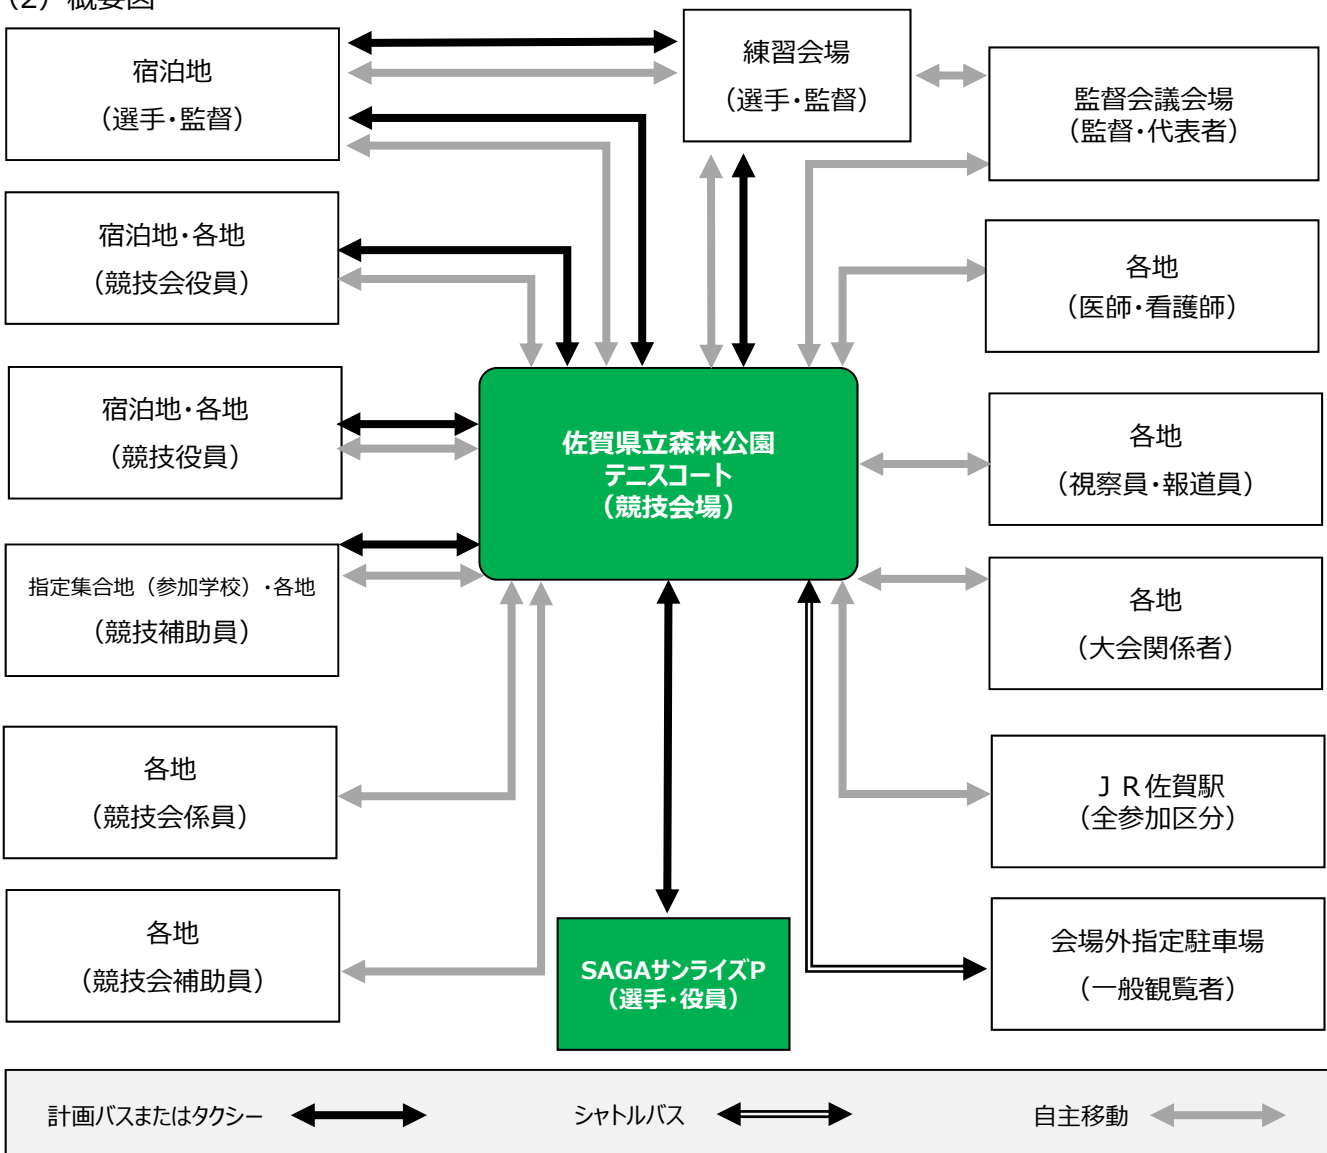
(2) 概要図

宿泊地
(選手・監督)

練習会場
(選手・監督)

監督会議会場
(監督・代表者)

宿泊地・各地
(競技会役員)

各地
(医師・看護師)

宿泊地・各地
(競技役員)

佐賀県立森林公園
テニスコート
(競技会場)

各地
(視察員・報道員)

指定集合地(参加学校)・各地
(競技補助員)

各地
(大会関係者)

各地
(競技会係員)

ＪＲ佐賀駅
(全参加区分)

各地
(競技会補助員)

SAGAサンライズP
(選手・役員)

会場外指定駐車場
(一般観覧者)

計画バスまたはタクシー

シャトルバス

自主移動